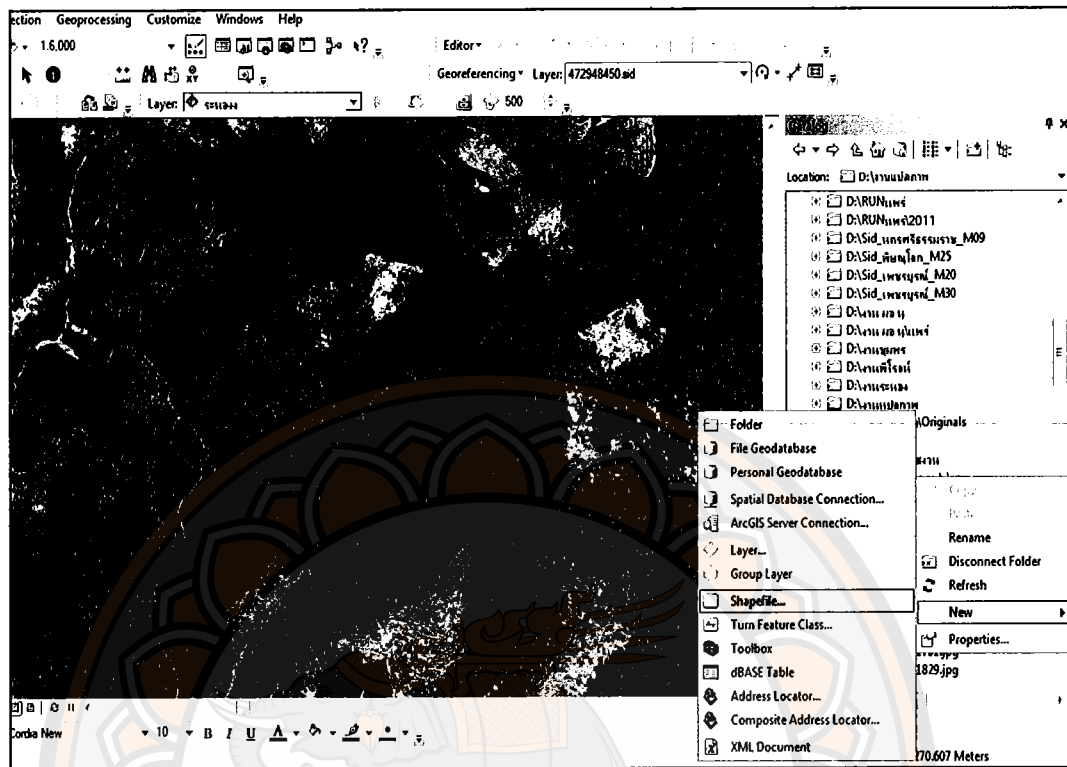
ection Geoprocessing Customize Windows Help

1:6,000

Editor

Georeferencing Layer: 472948450.sid

Layer: ระนอง

500

Location: D:\งานแปลภาพ

D:\RUNแพร่
D:\RUNแพร่2011
D:\Sid_นครศรีธรรมราช_M09
D:\Sid_พิษณุโลก_M25
D:\Sid_เพชรบูรณ์_M20
D:\Sid_เพชรบูรณ์_M30
D:\งานลาน
D:\งานลานแพร่
D:\งานชุมพร
D:\งานศึกษา
D:\งานระนอง
D:\งานแปลภาพ

Originals

Folder
File Geodatabase
Personal Geodatabase
Spatial Database Connection...
ArcGIS Server Connection...
Layer...
Group Layer
Shapefile...
Turn Feature Class...
Toolbox
dBASE Table
Address Locator...
Composite Address Locator...
XML Document

Copy
Paste
Rename
Disconnect Folder
Refresh
New
Properties...

1829.jpg

Cordia New 10 B I U A

270.607 Meters